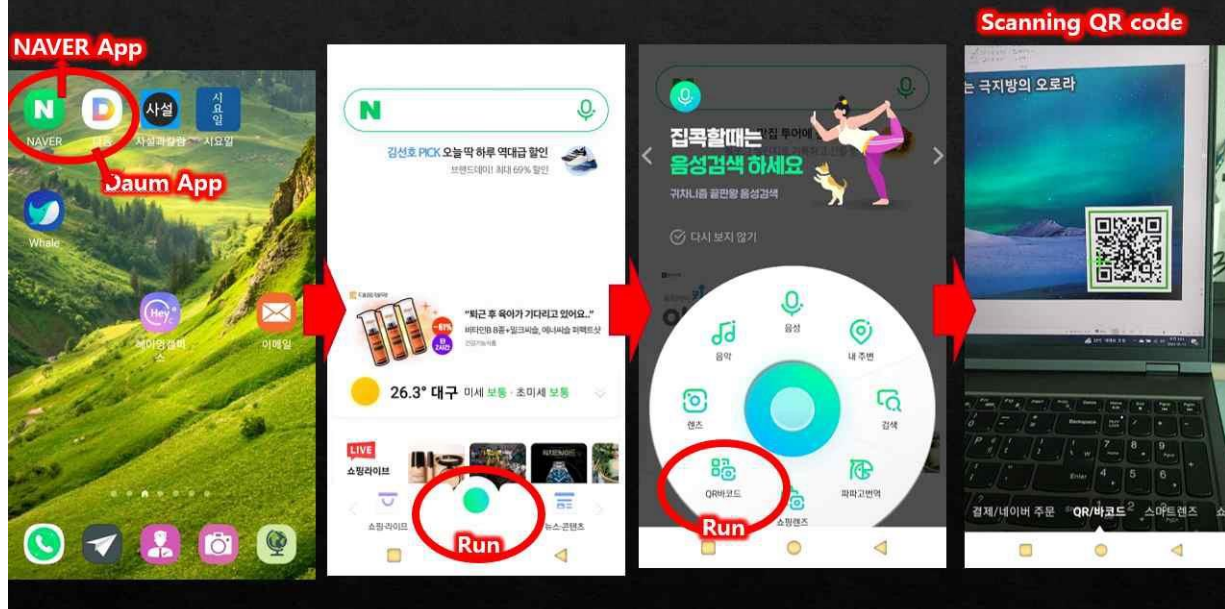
NAVER App

N NAVER
D 다음
사설 사설과칼럼
시요일 시요일

Daum App

Whale

Hey 헤이영캠퍼스
이메일

N

김선호 PICK 오늘딱 하루 역대급 할인
브랜드데이 최대 69% 할인

"퇴근 후 육아가 기다리고 있어요.."
비타민B 8종+밀크씨슬, 에너씨슬 피목드샷

26.3° 대구 미세 보통 · 초미세 보통

LIVE
쇼핑라이브

쇼핑·라이브
뉴스·콘텐츠

Run

집콕할때는
음성검색 하세요
귀차니즘 끝판왕 음성검색

다시 보지 않기

음성
음악
내 주변
렌즈
검색
QR바코드
쇼핑렌즈
파파고번역

Run

Scanning QR code

는 극지방의 오로라

결제/네이버 주문 QR/바코드 스마트렌즈